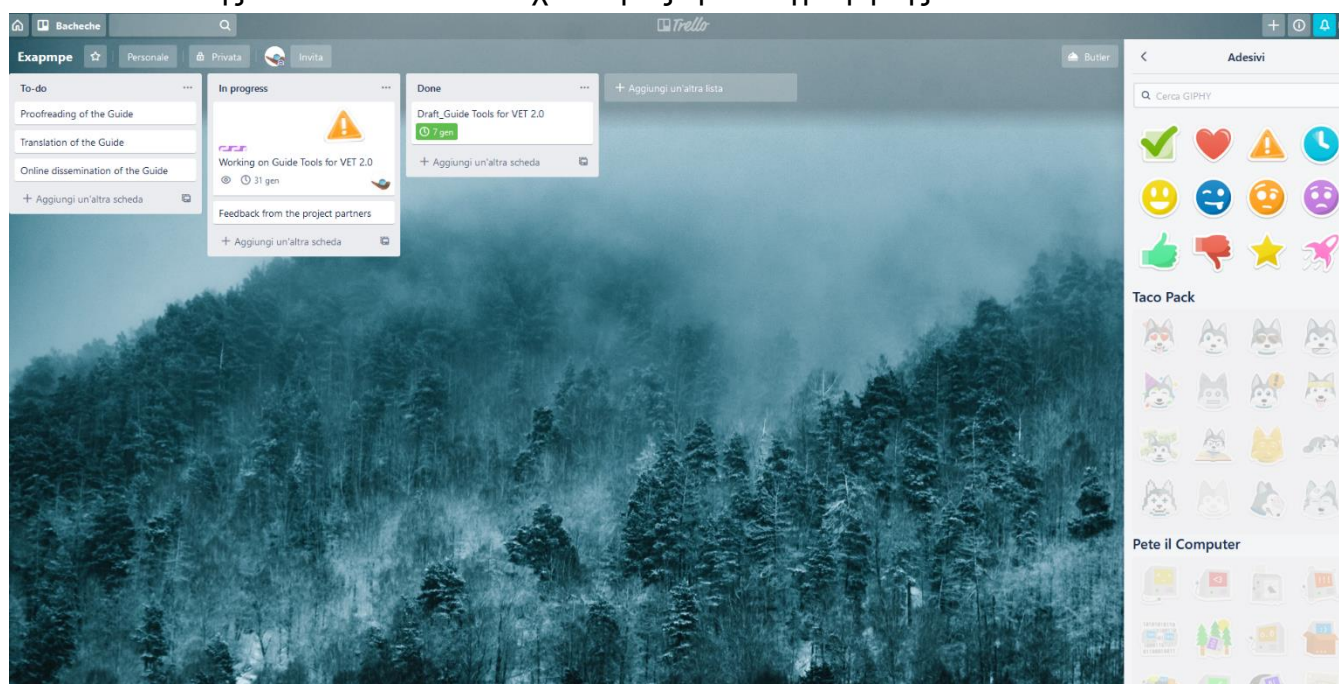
Bacheche

Trello

Exapmpe
Personale
Privata
Invita
Butler

To-do
Proofreading of the Guide
Translation of the Guide
Online dissemination of the Guide
+ Aggiungi un'altra scheda

In progress
Working on Guide Tools for VET 2.0
31 gen
Feedback from the project partners
+ Aggiungi un'altra scheda

Done
Draft_Guide Tools for VET 2.0
7 gen
+ Aggiungi un'altra scheda

+ Aggiungi un'altra lista

Adesivi
Cerca GIPHY
Taco Pack
Pete il Computer